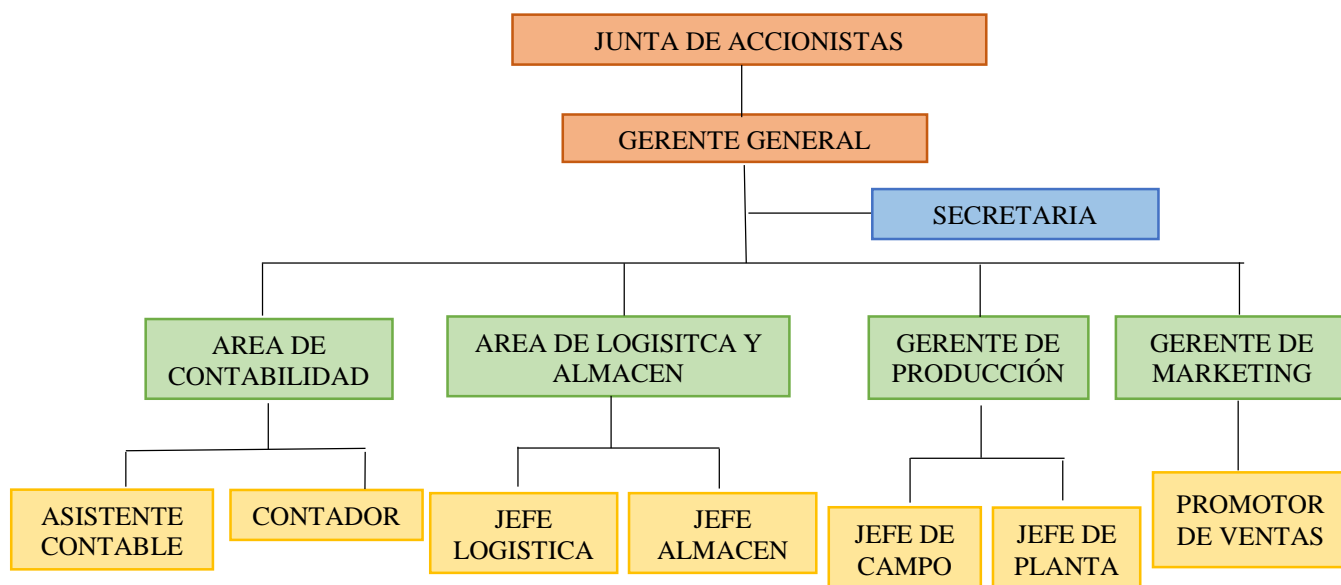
JUNTA DE ACCIONISTAS

GERENTE GENERAL

SECRETARIA

AREA DE CONTABILIDAD

AREA DE LOGISITCA Y ALMACEN

GERENTE DE PRODUCCIÓN

GERENTE DE MARKETING

ASISTENTE CONTABLE

CONTADOR

JEFE LOGISTICA

JEFE ALMACEN

JEFE DE CAMPO

JEFE DE PLANTA

PROMOTOR DE VENTAS